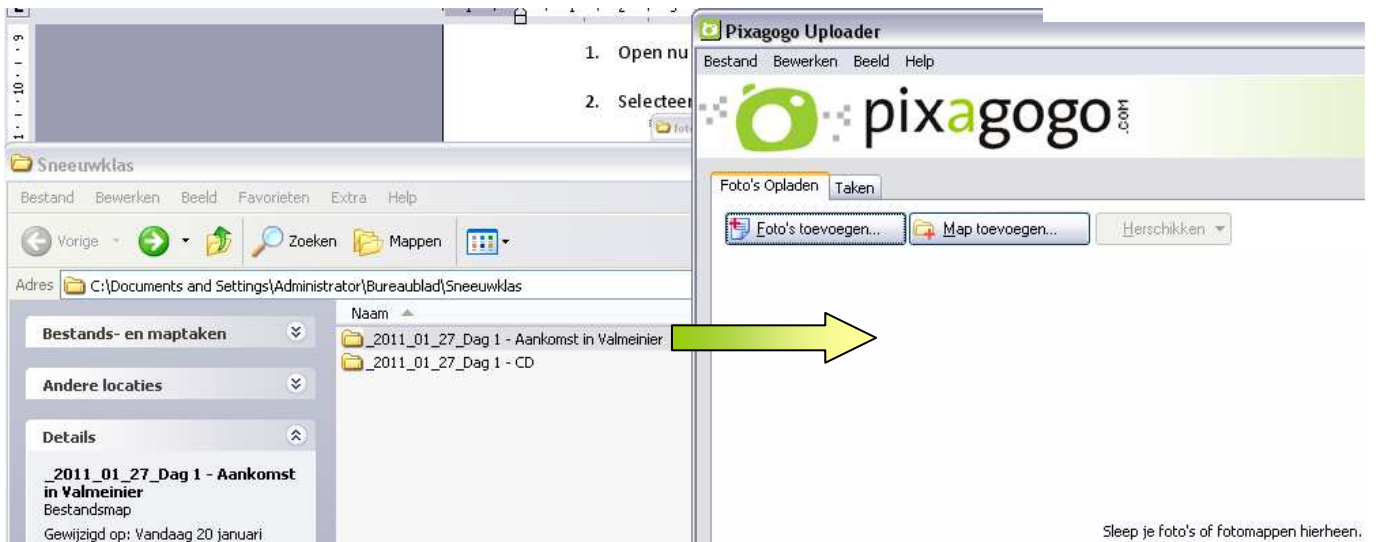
1. Open nu

2. Selecteer

Sneeuwklas

Bestand Bewerken Beeld Favorieten Extra Help

Vorige Zoeken Mappen

Adres C:\Documents and Settings\Administrator\Bureaublad\Sneeuwklas

Bestands- en maptaken

Andere locaties

Details

_2011_01_27_Dag 1 - Aankomst in Valmeinier
Bestandsmap
Gewijzigd op: Vandaag 20 januari

Naam

_2011_01_27_Dag 1 - Aankomst in Valmeinier
_2011_01_27_Dag 1 - CD

Pixagogo Uploader

Bestand Bewerken Beeld Help

pixagogo.com

Foto's Opladen Taken

Foto's toevoegen... Map toevoegen... Herschikken

Sleep je foto's of fotomappen hierheen.